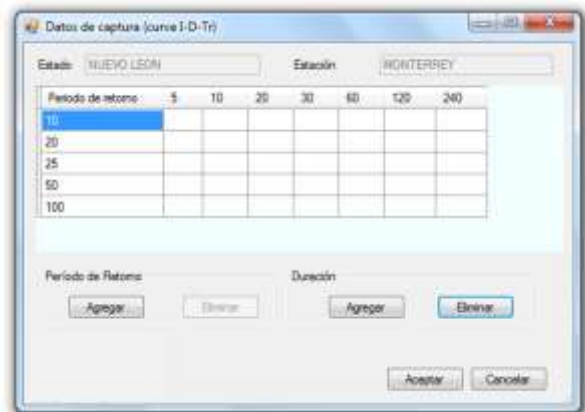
Datos de captura (curva I-D-Tr)

Estado NUEVO LEON

Estación MONTERREY

| Periodo de retorno | 5 | 10 | 20 | 30 | 60 | 120 | 240 |
|---|---|---|---|---|---|---|---|
| 10 | | | | | | | |
| 20 | | | | | | | |
| 25 | | | | | | | |
| 50 | | | | | | | |
| 100 | | | | | | | |

Periodo de Retorno

Agregar

Eliminar

Duración

Agregar

Eliminar

Aceptar

Cancelar